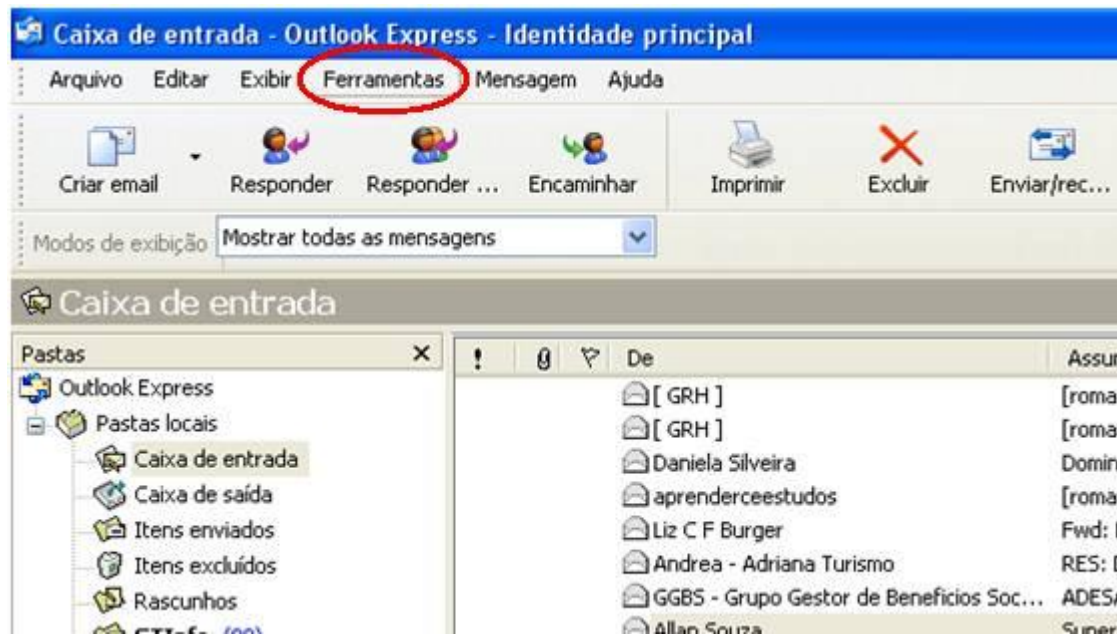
Caixa de entrada - Outlook Express - Identidade principal

Arquivo Editar Exibir Ferramentas Mensagem Ajuda

Criar email Responder Responder ... Encaminhar Imprimir Excluir Enviar/rec...

Modos de exibição Mostrar todas as mensagens

Caixa de entrada

Pastas ×

Outlook Express
Pastas locais
Caixa de entrada
Caixa de saída
Itens enviados
Itens excluídos
Rascunhos
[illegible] (99)

| ! | 0 | ▽ | De | Assu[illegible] |
|---|---|---|---|---|
| | | | [ GRH ] | [roma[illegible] |
| | | | [ GRH ] | [roma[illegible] |
| | | | Daniela Silveira | Domin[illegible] |
| | | | aprenderceestudos | [roma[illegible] |
| | | | Liz C F Burger | Fwd: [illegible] |
| | | | Andrea - Adriana Turismo | RES: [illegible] |
| | | | GGBS - Grupo Gestor de Beneficios Soc... | ADES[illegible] |
| | | | Allan Souza | Supe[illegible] |